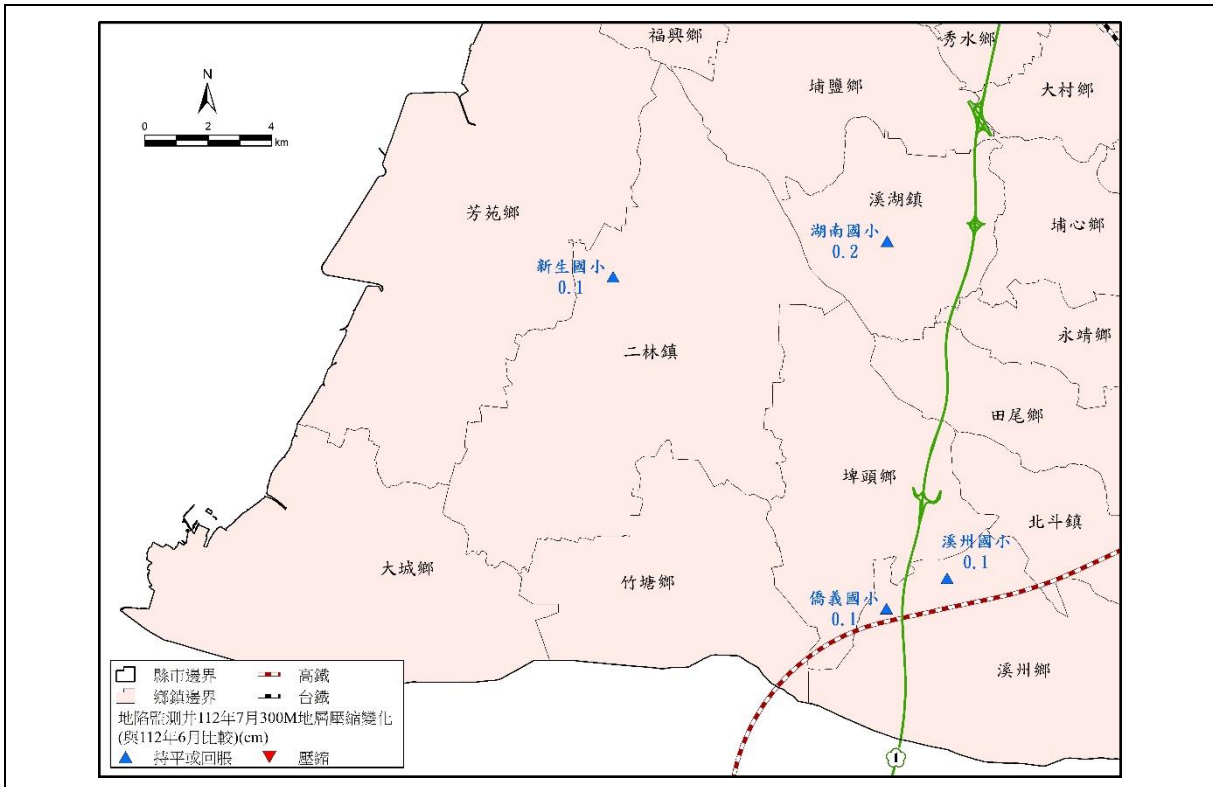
福興鄉
秀水鄉
埔鹽鄉
大村鄉
N
0 2 4 km
溪湖鎮
埔心鄉
芳苑鄉
湖南國小
0.2
新生國小
0.1
永靖鄉
二林鎮
田尾鄉
埤頭鄉
北斗鎮
溪州國小
0.1
大城鄉
竹塘鄉
僑義國小
0.1
溪州鄉
縣市邊界
鄉鎮邊界
高鐵
台鐵
地陷監測井112年7月300M地層壓縮變化
(與112年6月比較)(cm)
持平或回脹
壓縮
1